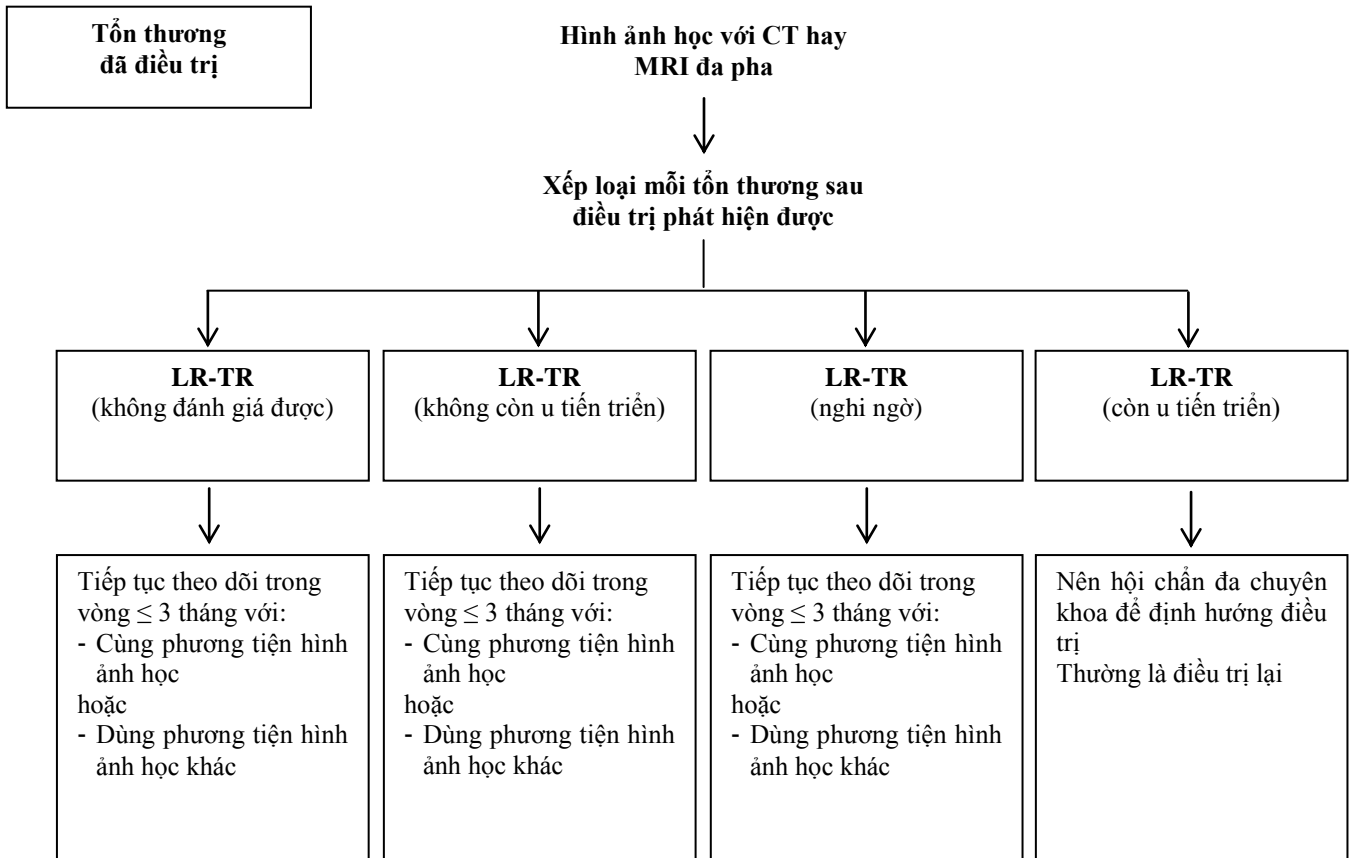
Tổn thương đã điều trị

Hình ảnh học với CT hay MRI đa pha

Xếp loại mỗi tổn thương sau điều trị phát hiện được

LR-TR
(không đánh giá được)

LR-TR
(không còn u tiến triển)

LR-TR
(nghi ngờ)

LR-TR
(còn u tiến triển)

Tiếp tục theo dõi trong vòng $\leq 3$ tháng với:
- Cùng phương tiện hình ảnh học
hoặc
- Dùng phương tiện hình ảnh học khác

Tiếp tục theo dõi trong vòng $\leq 3$ tháng với:
- Cùng phương tiện hình ảnh học
hoặc
- Dùng phương tiện hình ảnh học khác

Tiếp tục theo dõi trong vòng $\leq 3$ tháng với:
- Cùng phương tiện hình ảnh học
hoặc
- Dùng phương tiện hình ảnh học khác

Nên hội chẩn đa chuyên khoa để định hướng điều trị
Thường là điều trị lại